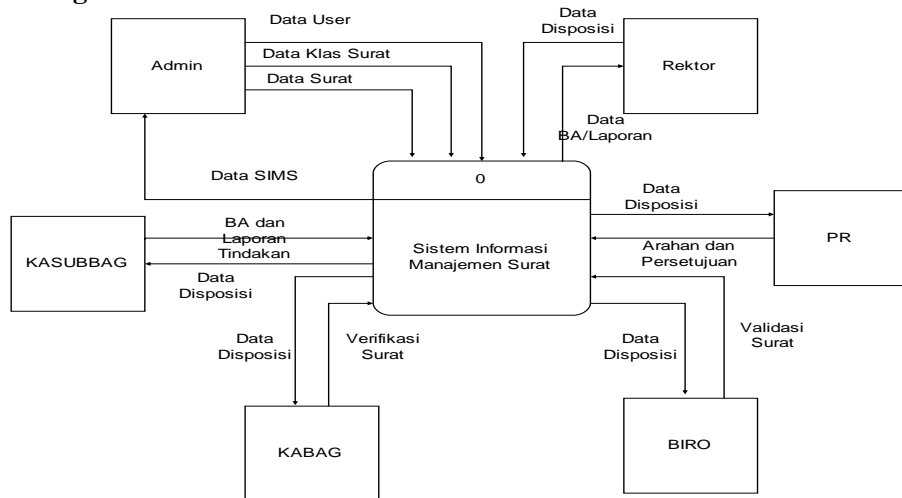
Data User
Data Klas Surat
Data Surat
Admin
Data Disposisi
Rektor
Data BA/Laporan
Data SIMS
0
Sistem Informasi Manajemen Surat
Data Disposisi
Arahan dan Persetujuan
PR
KASUBBAG
BA dan Laporan Tindakan
Data Disposisi
Data Disposisi
Verifikasi Surat
KABAG
Data Disposisi
Validasi Surat
BIRO